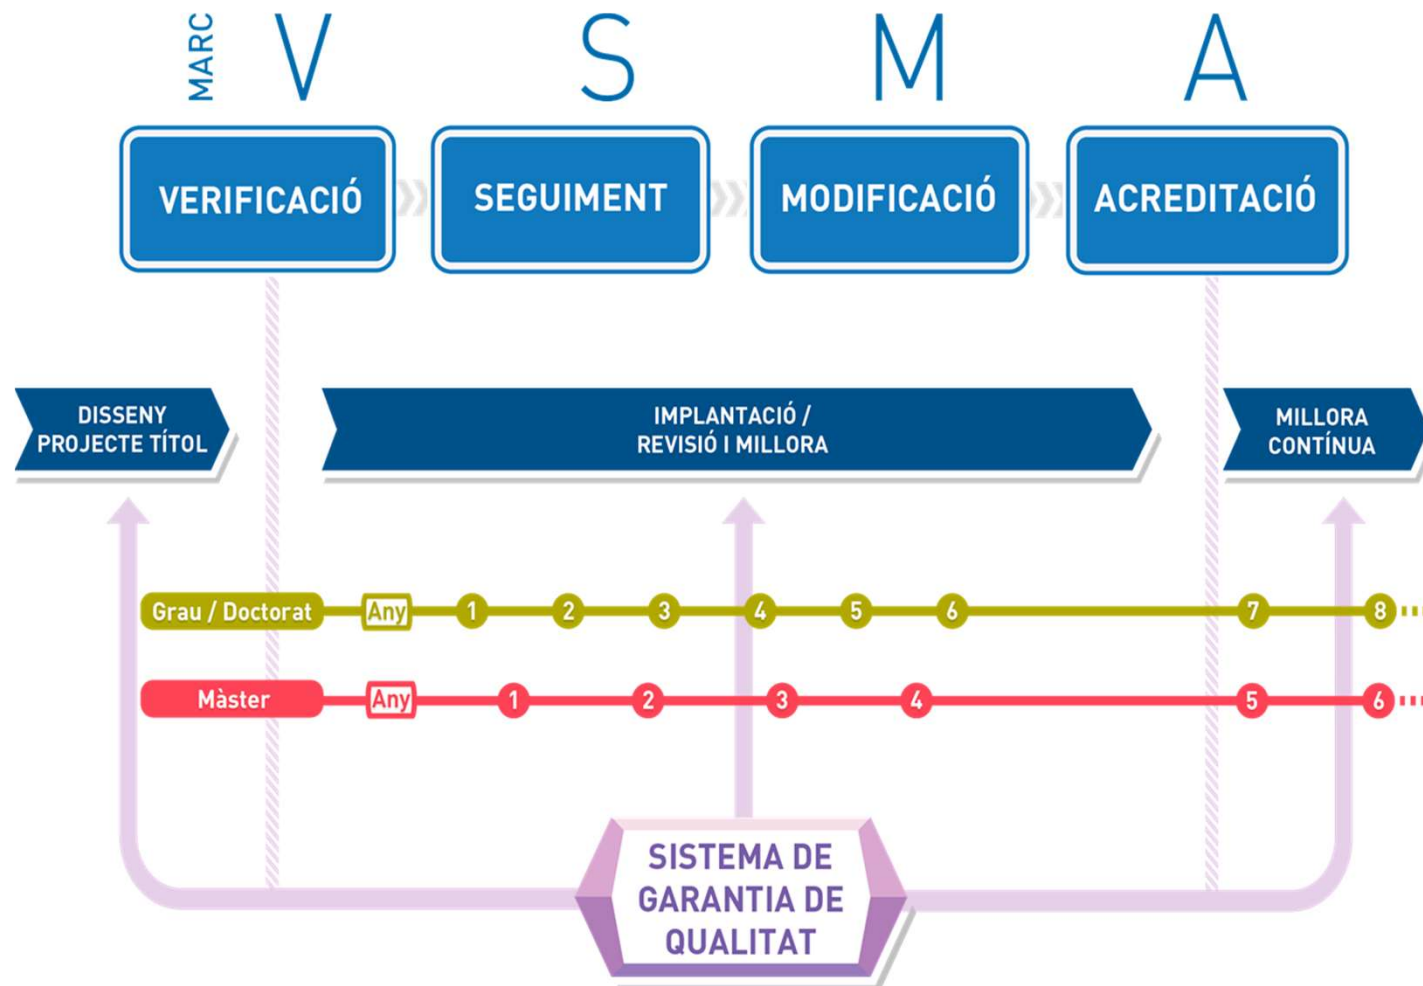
MARC V S M A

VERIFICACIÓ

SEGUIMENT

MODIFICACIÓ

ACREDITACIÓ

DISSENY PROJECTE TÍTOL

IMPLANTACIÓ / REVISIÓ I MILLORA

MILLORA CONTÍNUA

Grau / Doctorat Any 1 2 3 4 5 6 7 8

Màster Any 1 2 3 4 5 6

SISTEMA DE GARANTIA DE QUALITAT